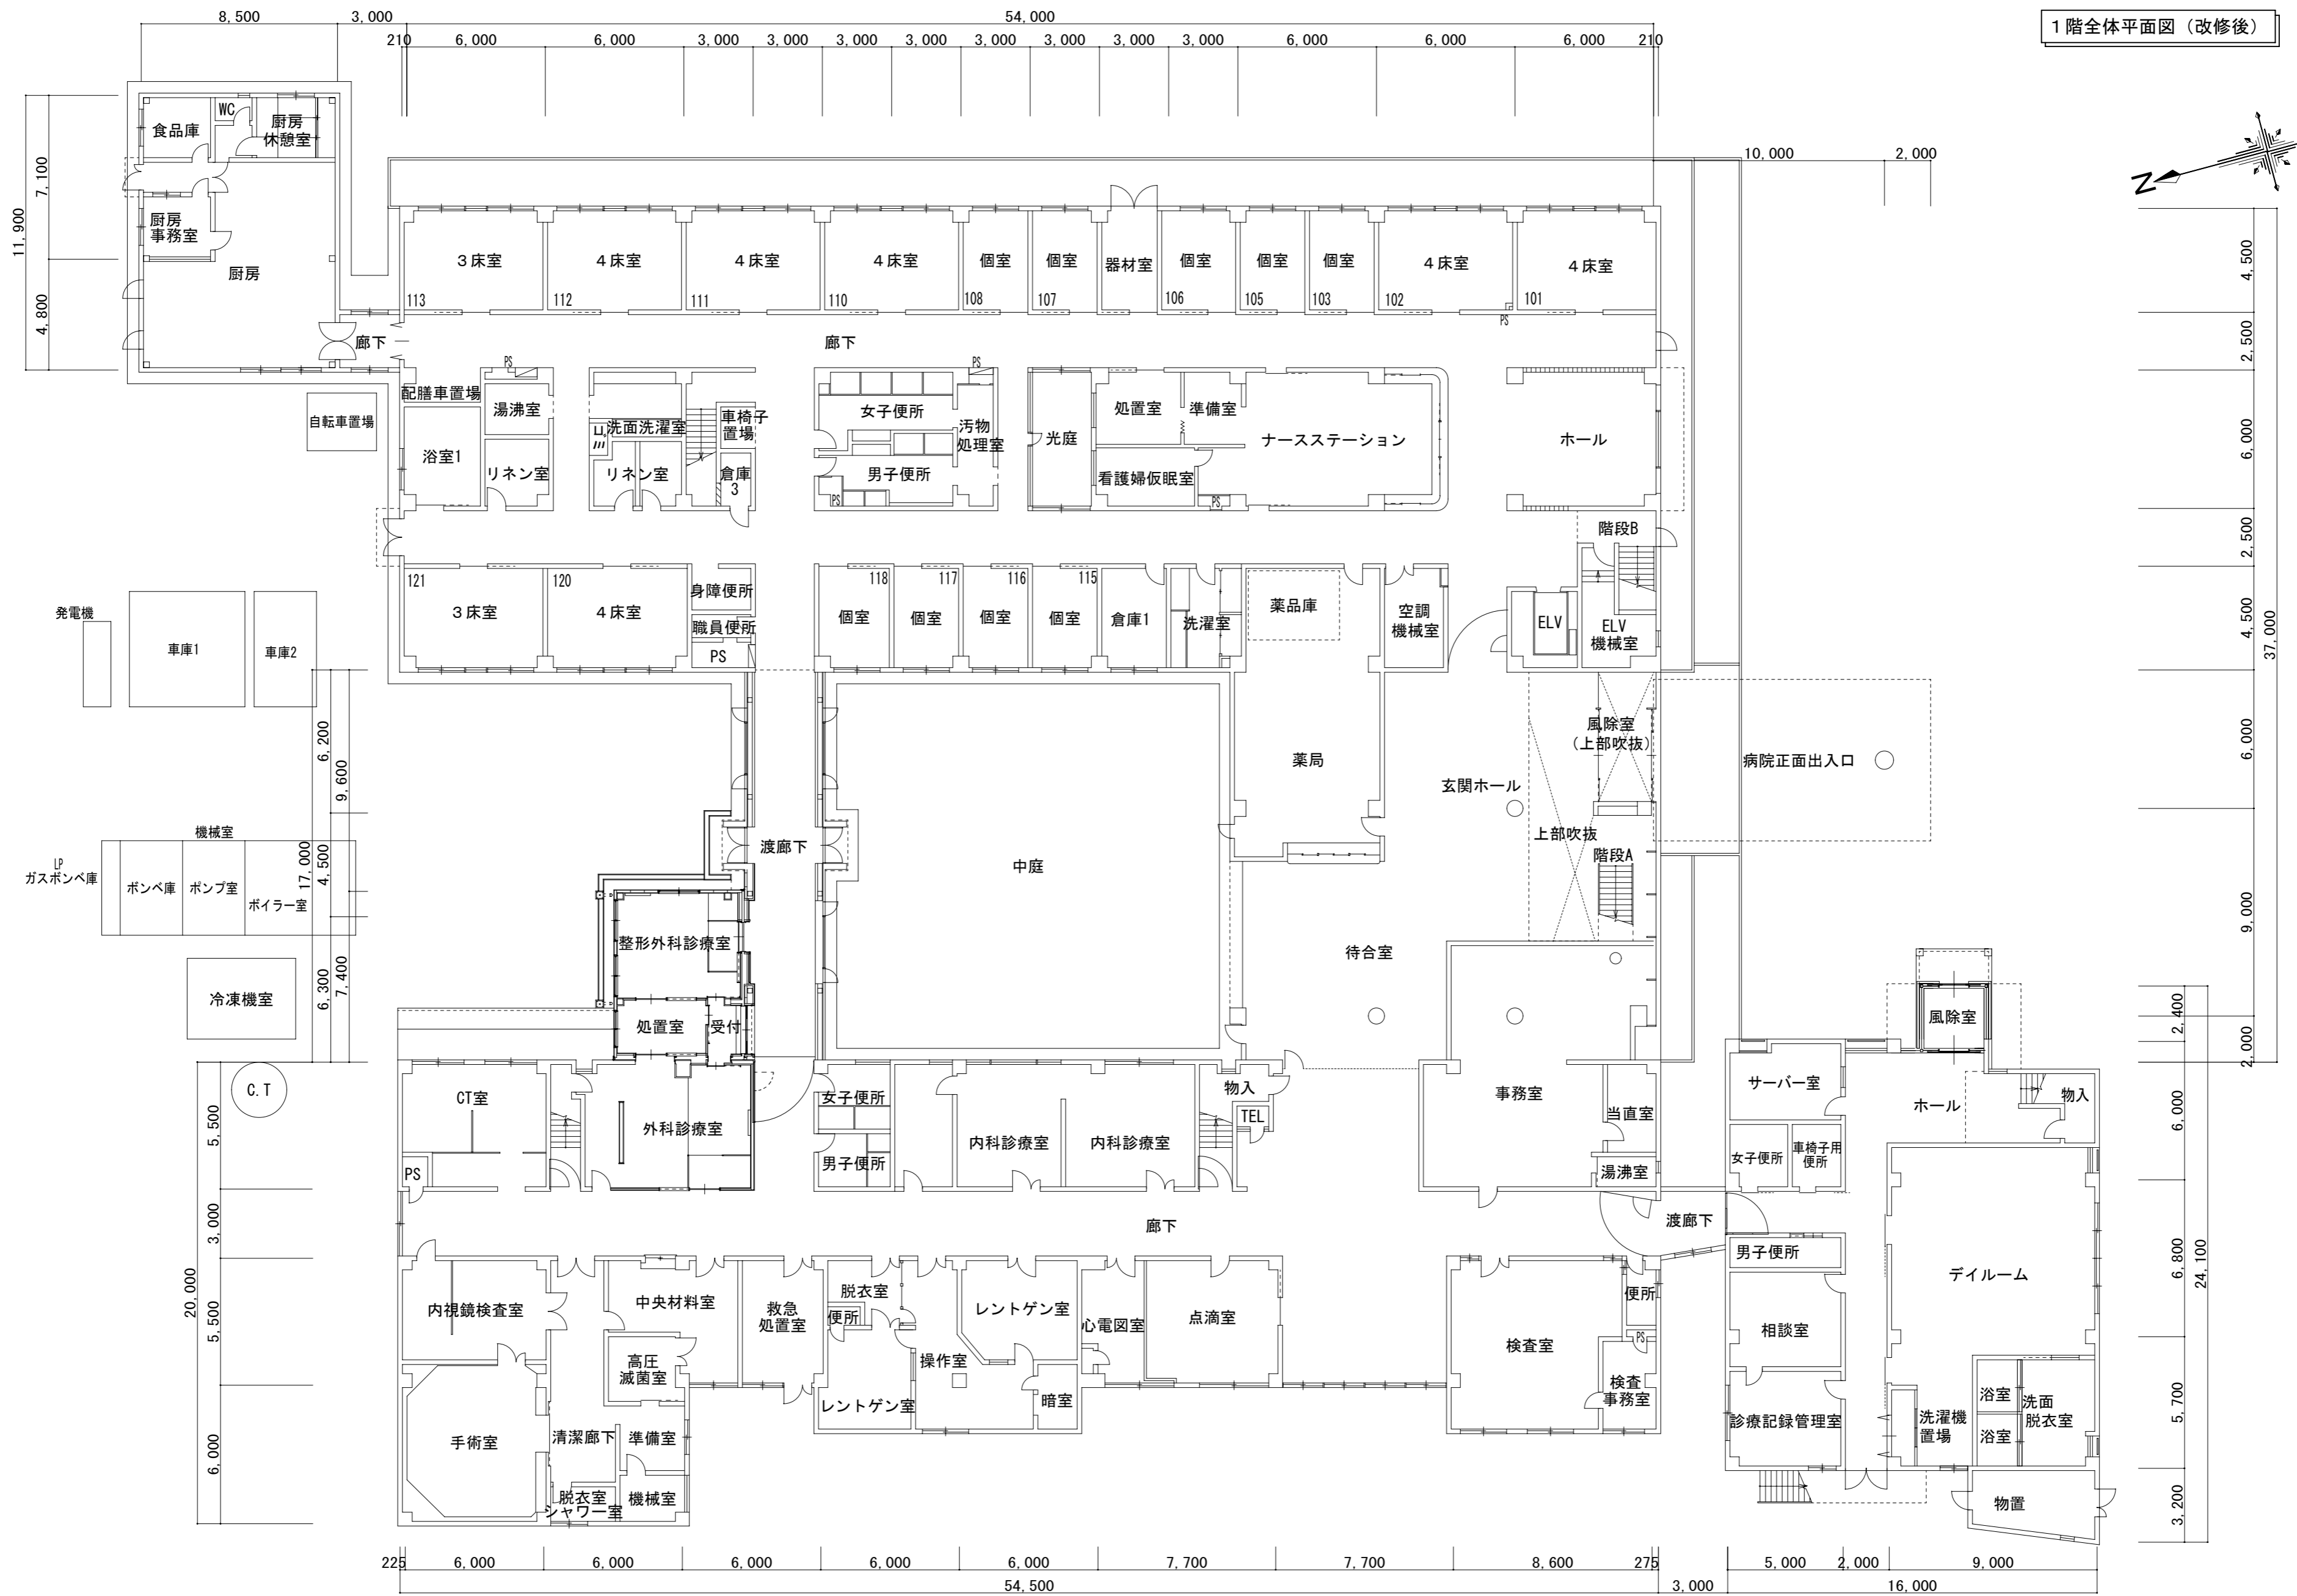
１階全体平面図（改修後）

8,500　3,000　54,000
210　6,000　6,000　3,000　3,000　3,000　3,000　3,000　3,000　3,000　3,000　6,000　6,000　6,000　210

10,000　2,000

11,900　7,100　4,800

食品庫　WC　厨房休憩室
厨房事務室
厨房
廊下

３床室 113　４床室 112　４床室 111　４床室 110　個室 108　個室 107　器材室　個室 106　個室 105　個室 103　４床室 102　４床室 101
PS
廊下

4,500　2,500　6,000　2,500　4,500　6,000　9,000　2,000　37,000

自転車置場
配膳車置場　湯沸室　PS
浴室1　リネン室
洗面洗濯室　リネン室
車椅子置場　倉庫3
女子便所　汚物処理室　PS
男子便所　PS
光庭　処置室　準備室　ナースステーション
看護婦仮眠室　PS
ホール
階段B

121 ３床室　120 ４床室
身障便所
職員便所
PS
118 個室　117 個室　116 個室　115 個室　倉庫1　洗濯室　薬品庫　空調機械室　ELV　ELV機械室

発電機　車庫1　車庫2
6,200　9,600　17,000　4,500　6,300　7,400

風除室（上部吹抜）
病院正面出入口
薬局
玄関ホール
上部吹抜
階段A
渡廊下
中庭
機械室
LP ガスボンベ庫　ボンベ庫　ポンプ室　ボイラー室
整形外科診療室
待合室
冷凍機室
処置室　受付
風除室
2,400

C.T
CT室　PS
外科診療室
女子便所
男子便所
内科診療室　内科診療室
物入　TEL
事務室
当直室
湯沸室
サーバー室
女子便所　車椅子用便所
ホール　物入
6,000

廊下
渡廊下
男子便所
デイルーム
内視鏡検査室
中央材料室
救急処置室
脱衣室
便所
レントゲン室
心電図室
点滴室
検査室
便所
PS
相談室
6,800　24,100
高圧滅菌室
操作室
暗室
レントゲン室
検査事務室
診療記録管理室
洗濯機置場
浴室　浴室　洗面脱衣室
5,700
手術室
清潔廊下
準備室
脱衣室
シャワー室
機械室
物置
3,200
20,000　5,500　3,000　5,500　6,000

225　6,000　6,000　6,000　6,000　6,000　7,700　7,700　8,600　275
54,500
3,000
5,000　2,000　9,000
16,000